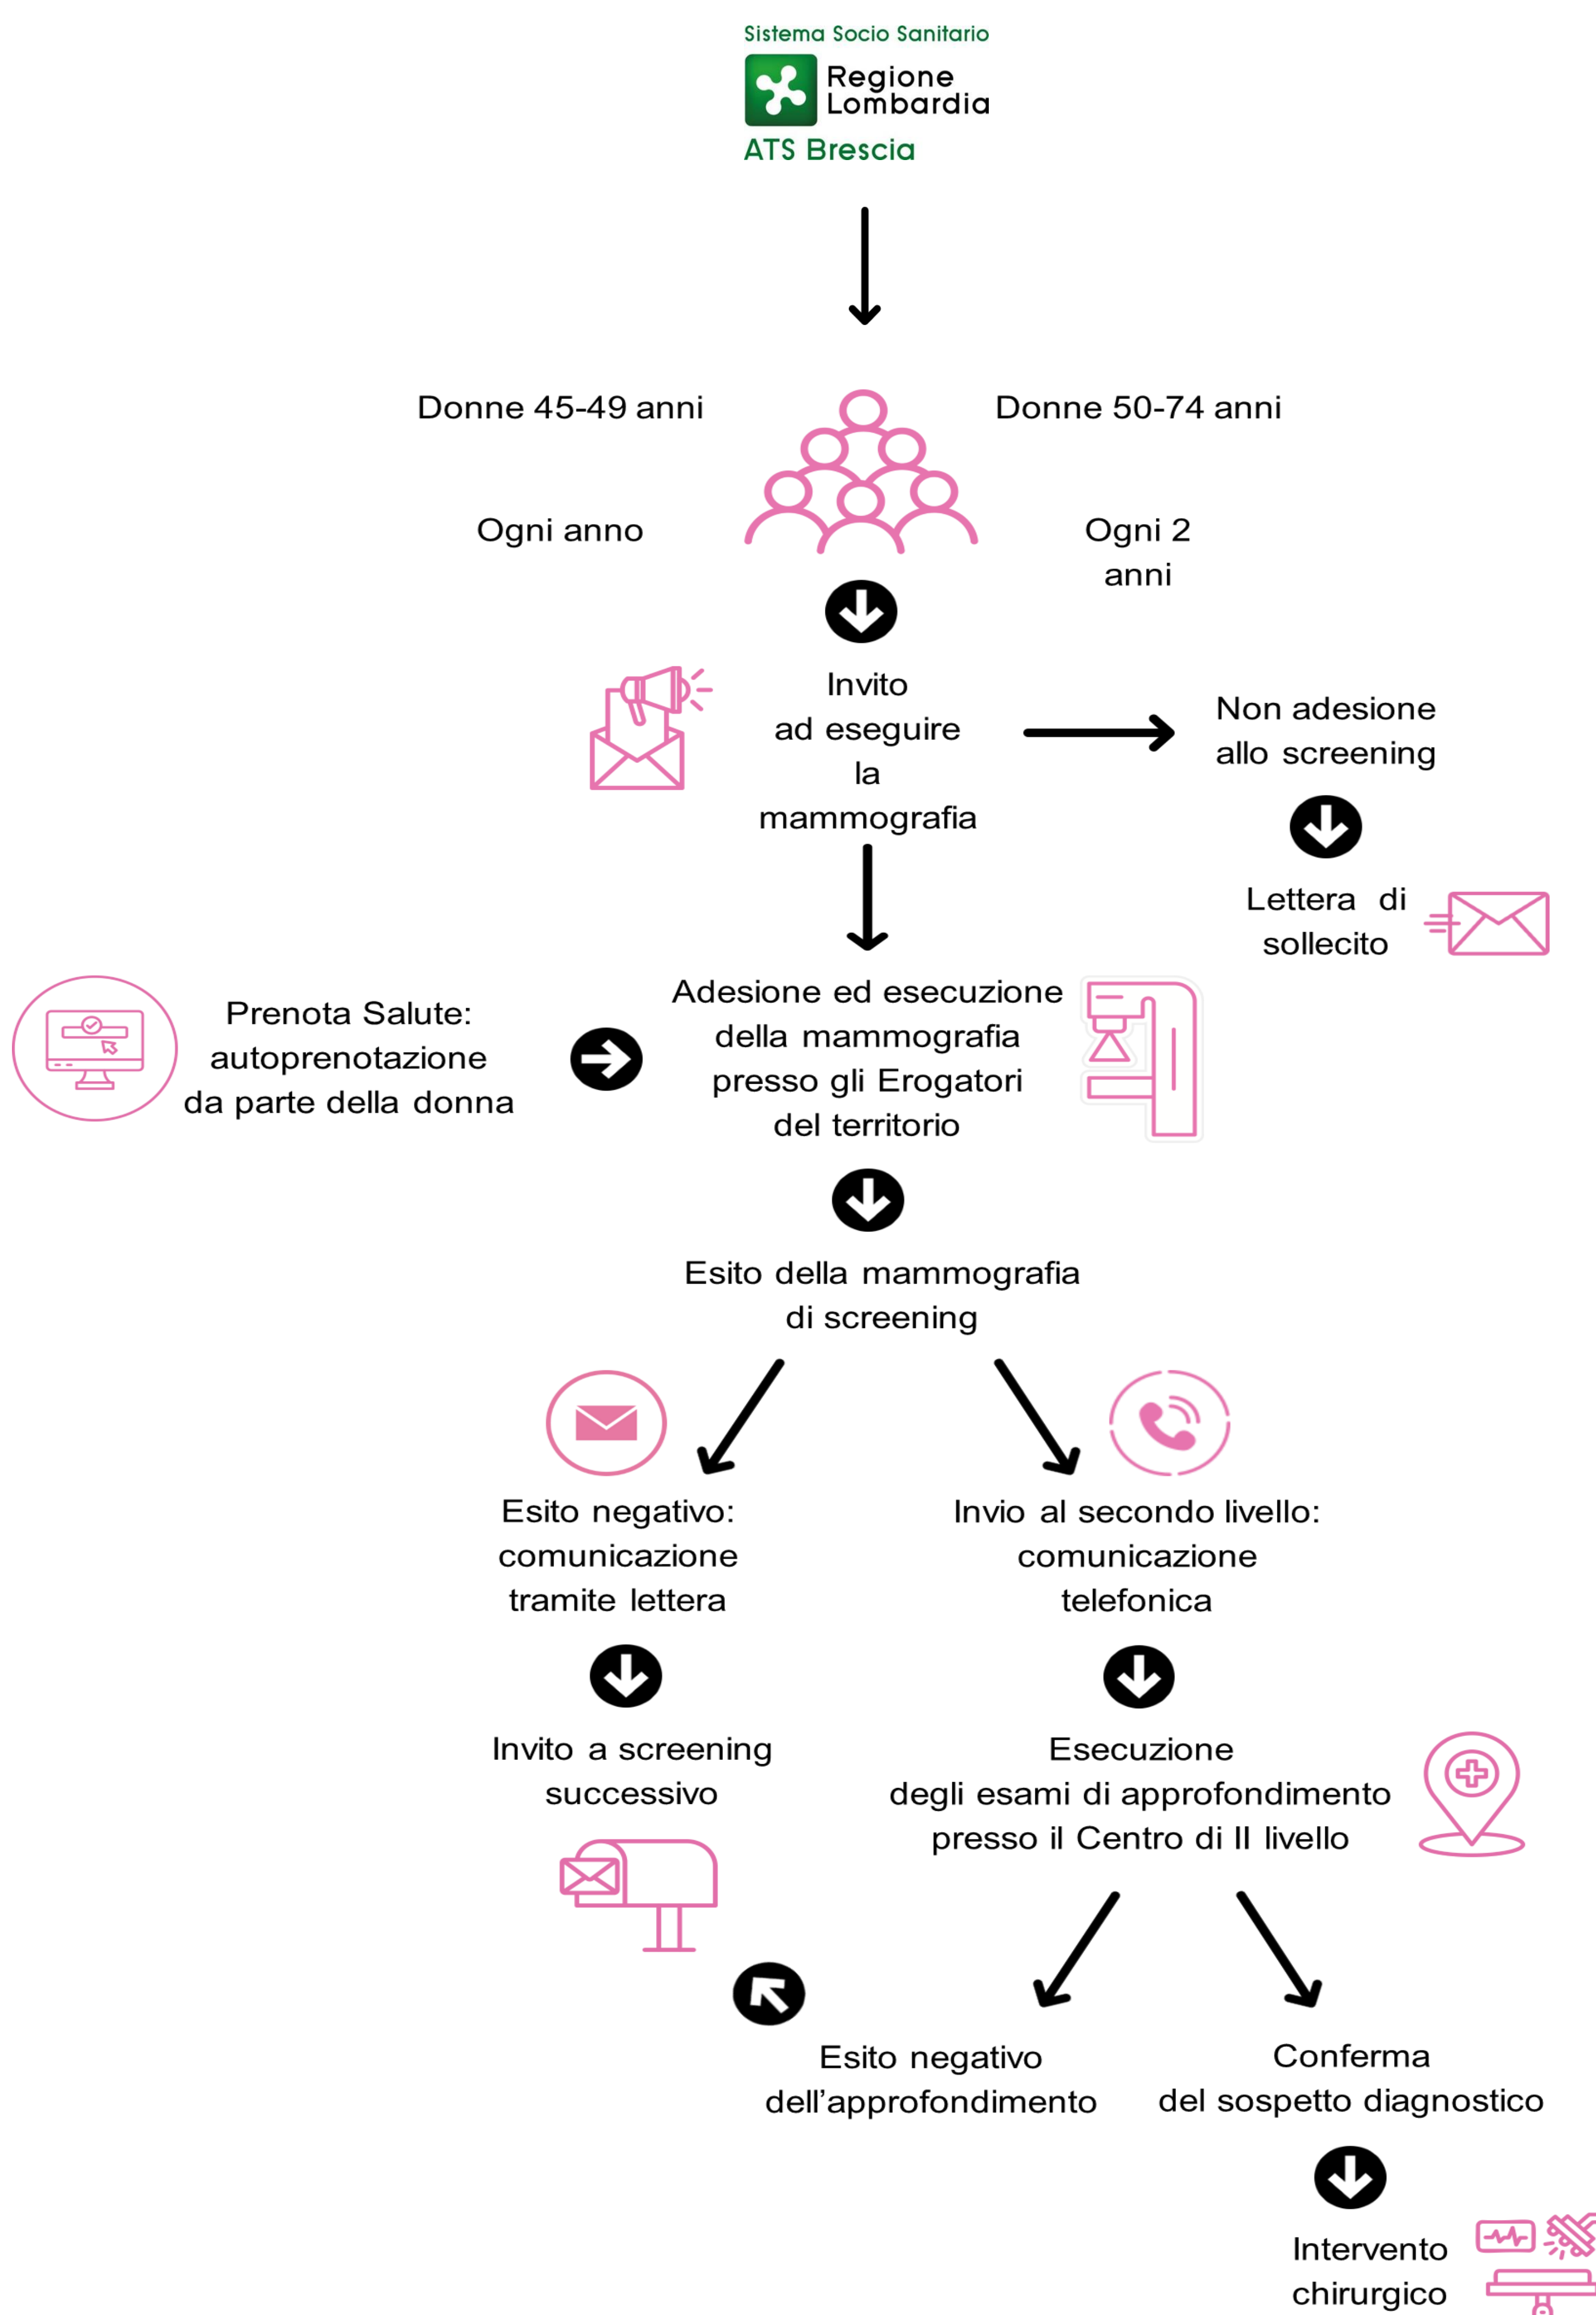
Sistema Socio Sanitario
Regione Lombardia
ATS Brescia

Donne 45-49 anni

Donne 50-74 anni

Ogni anno

Ogni 2 anni

Invito ad eseguire la mammografia

Non adesione allo screening

Lettera di sollecito

Prenota Salute: autoprenotazione da parte della donna

Adesione ed esecuzione della mammografia presso gli Erogatori del territorio

Esito della mammografia di screening

Esito negativo: comunicazione tramite lettera

Invio al secondo livello: comunicazione telefonica

Invito a screening successivo

Esecuzione degli esami di approfondimento presso il Centro di II livello

Esito negativo dell'approfondimento

Conferma del sospetto diagnostico

Intervento chirurgico